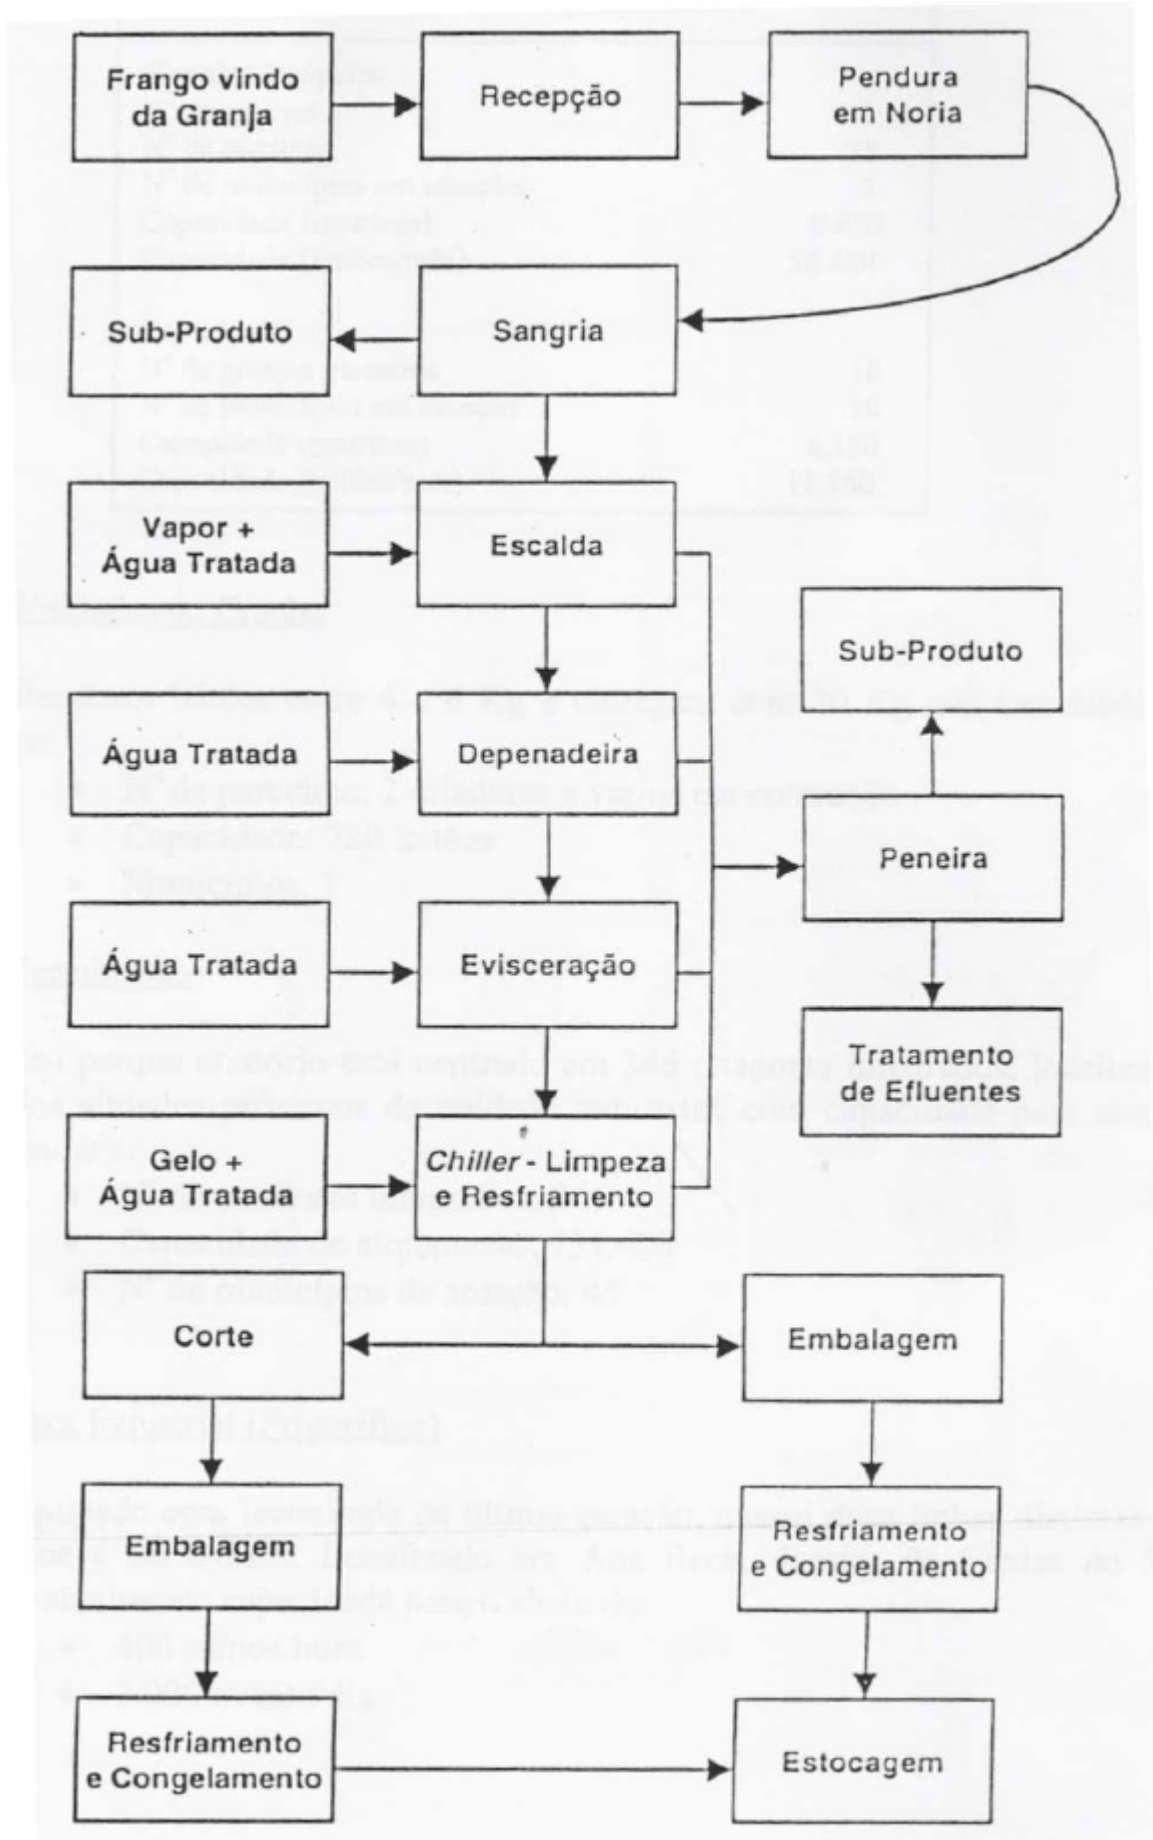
Frango vindo da Granja

Recepção

Pendura em Noria

Sub-Produto

Sangria

Vapor + Água Tratada

Escalda

Sub-Produto

Água Tratada

Depenadeira

Peneira

Água Tratada

Evisceração

Tratamento de Efluentes

Gelo + Água Tratada

*Chiller* - Limpeza e Resfriamento

Corte

Embalagem

Embalagem

Resfriamento e Congelamento

Resfriamento e Congelamento

Estocagem